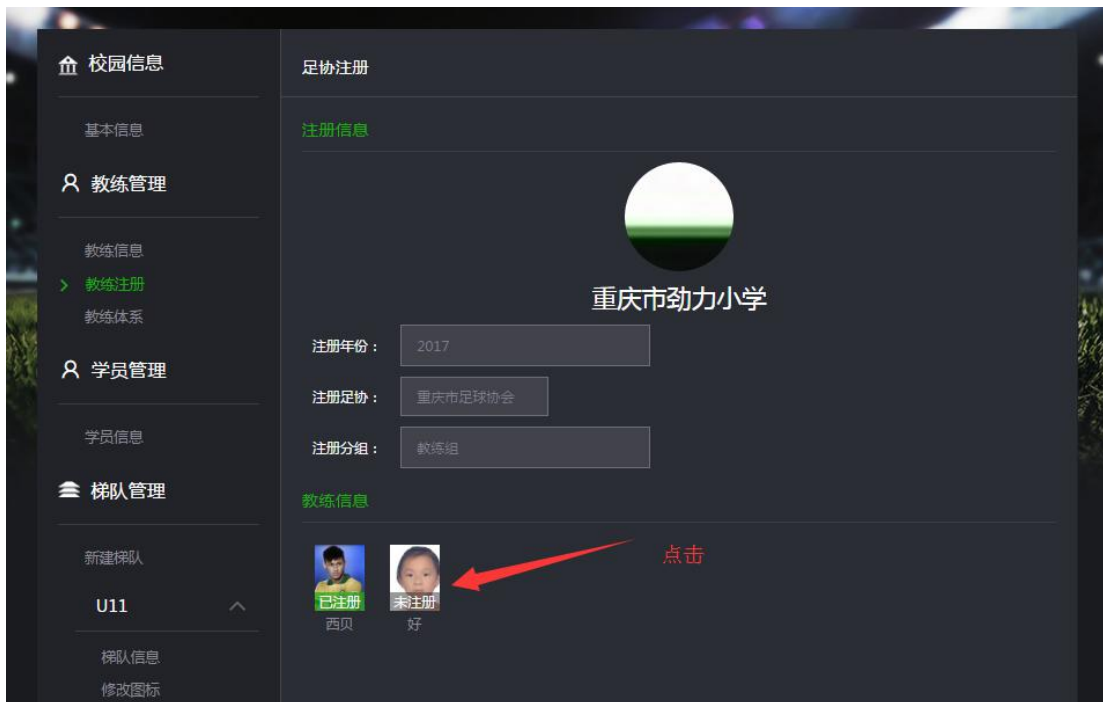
校园信息

基本信息

教练管理

教练信息
> 教练注册
教练体系

学员管理

学员信息

梯队管理

新建梯队

U11

梯队信息
修改图标

足协注册

注册信息

重庆市劲力小学

注册年份： 2017

注册足协： 重庆市足球协会

注册分组： 教练组

教练信息

已注册
西贝

未注册
好

点击